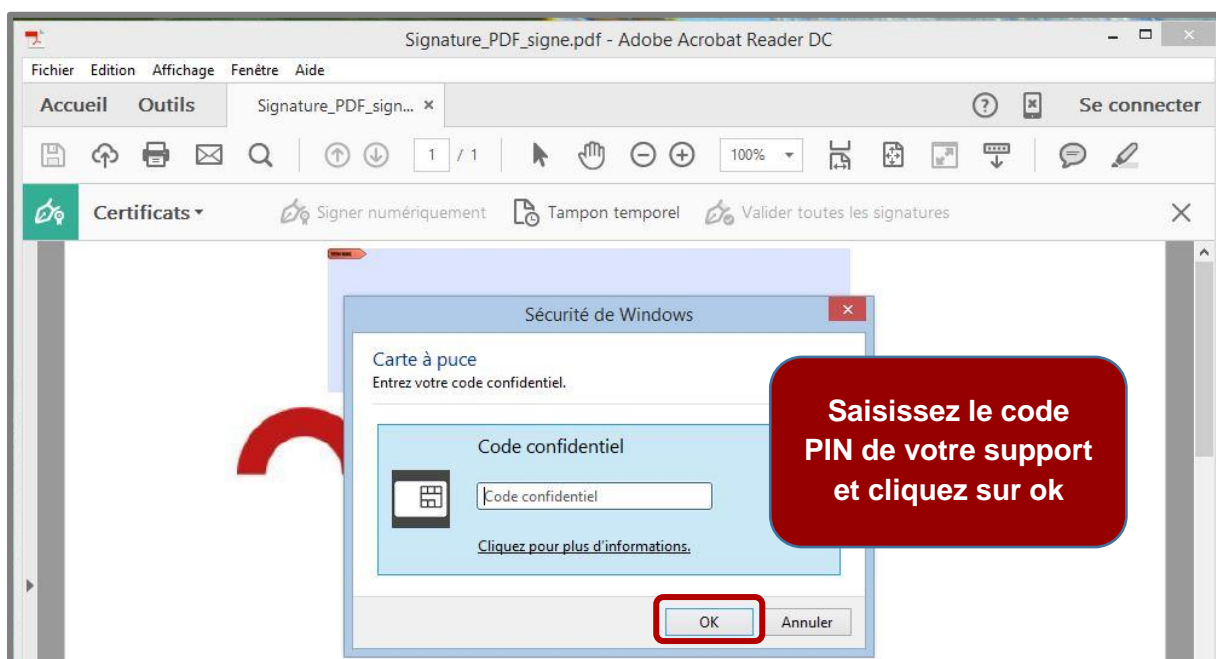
Signature_PDF_signe.pdf - Adobe Acrobat Reader DC

Fichier Edition Affichage Fenêtre Aide

Accueil Outils Signature_PDF_sign... ×

Se connecter

1 / 1

100%

Certificats ▾ Signer numériquement Tampon temporel Valider toutes les signatures

Sécurité de Windows

Carte à puce
Entrez votre code confidentiel.

Code confidentiel

Code confidentiel

Cliquez pour plus d'informations.

OK Annuler

Saisissez le code PIN de votre support et cliquez sur ok